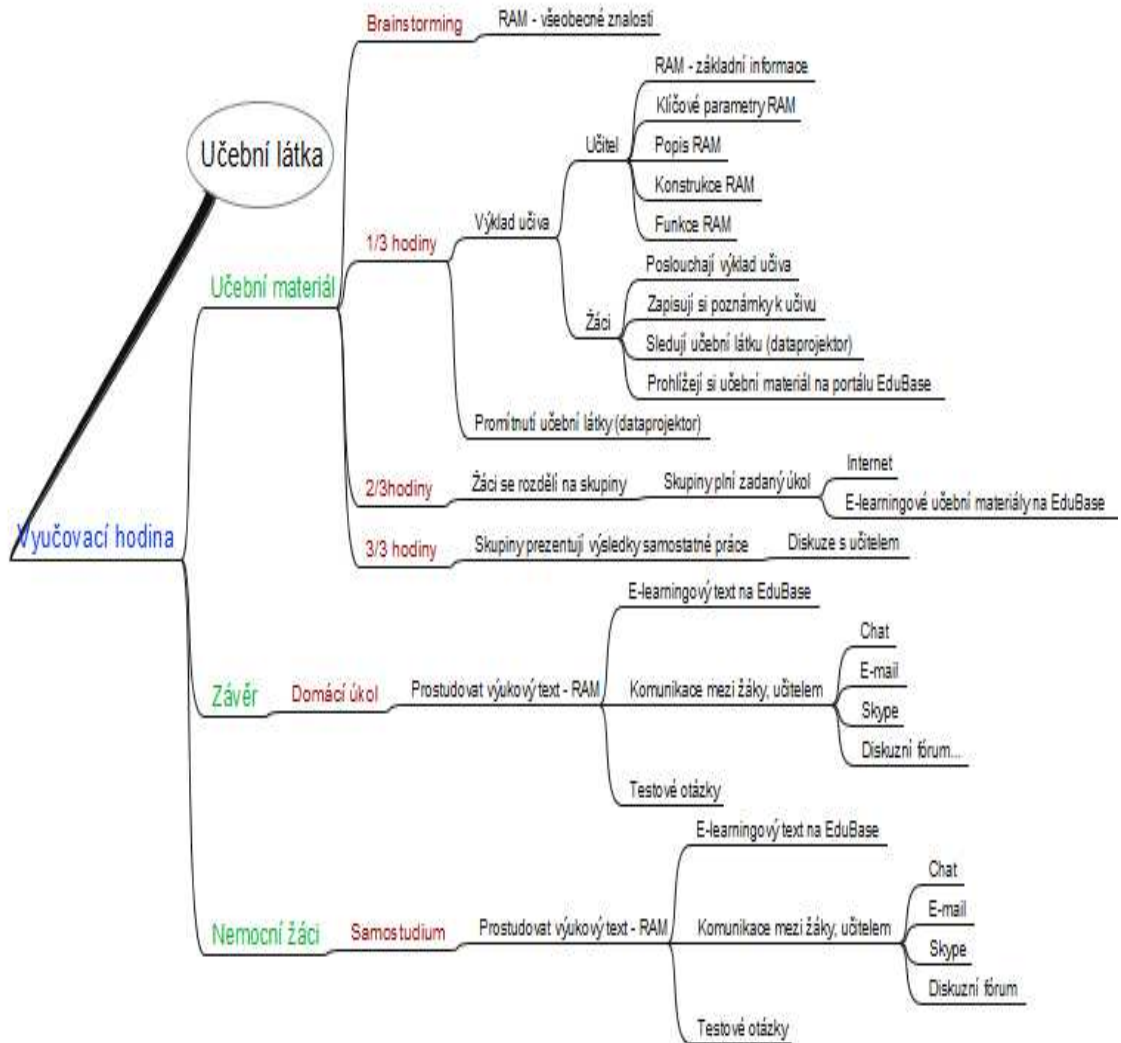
Učební látka

Vyučovací hodina

Učební materiál

Brainstorming
RAM - všeobecné znalosti

1/3 hodiny
Výklad učiva
Učitel
RAM - základní informace
Klíčové parametry RAM
Popis RAM
Konstrukce RAM
Funkce RAM
Žáci
Poslouchají výklad učiva
Zapisují si poznámky k učivu
Sledují učební látku (dataprojektor)
Prohlížejí si učební materiál na portálu EduBase
Promítnutí učební látky (dataprojektor)

2/3hodiny
Žáci se rozdělí na skupiny
Skupiny plní zadaný úkol
Internet
E-learningové učební materiály na EduBase

3/3 hodiny
Skupiny prezentují výsledky samostatné práce
Diskuze s učitelem

Závěr
Domácí úkol
Prostudovat výukový text - RAM
E-learningový text na EduBase
Komunikace mezi žáky, učitelem
Chat
E-mail
Skype
Diskuzní fórum...
Testové otázky

Nemocní žáci
Samostudium
Prostudovat výukový text - RAM
E-learningový text na EduBase
Komunikace mezi žáky, učitelem
Chat
E-mail
Skype
Diskuzní fórum
Testové otázky